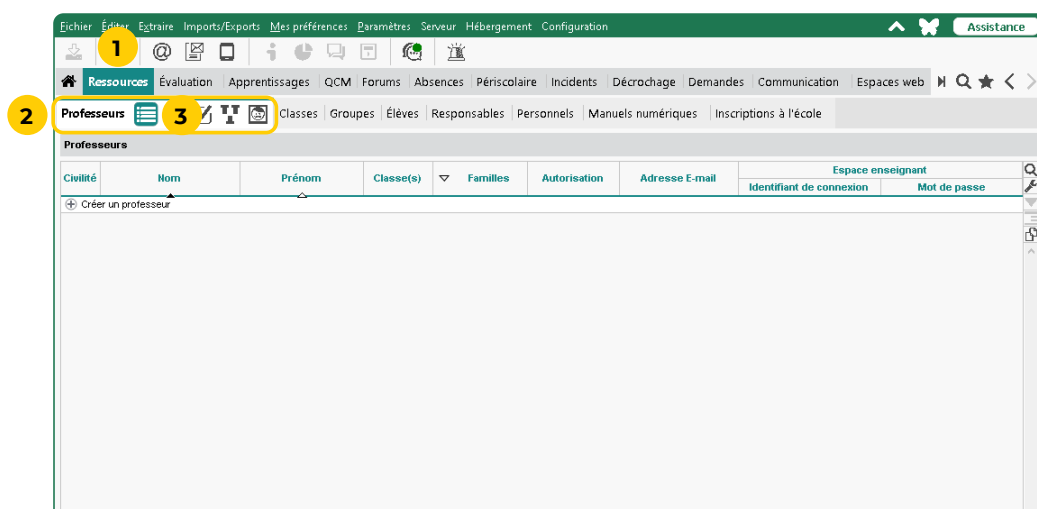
Fichier Éditer Extraire Imports/Exports Mes préférences Paramètres Serveur Hébergement Configuration

Assistance

1

Ressources Évaluation Apprentissages QCM Forums Absences Périscolaire Incidents Décrochage Demandes Communication Espaces web

2 Professeurs 3 Classes Groupes Élèves Responsables Personnels Manuels numériques Inscriptions à l'école

Professeurs

| Civilité | Nom | Prénom | Classe(s) | Familles | Autorisation | Adresse E-mail | Espace enseignant: Identifiant de connexion | Espace enseignant: Mot de passe |
|---|---|---|---|---|---|---|---|---|
| Créer un professeur | | | | | | | | |